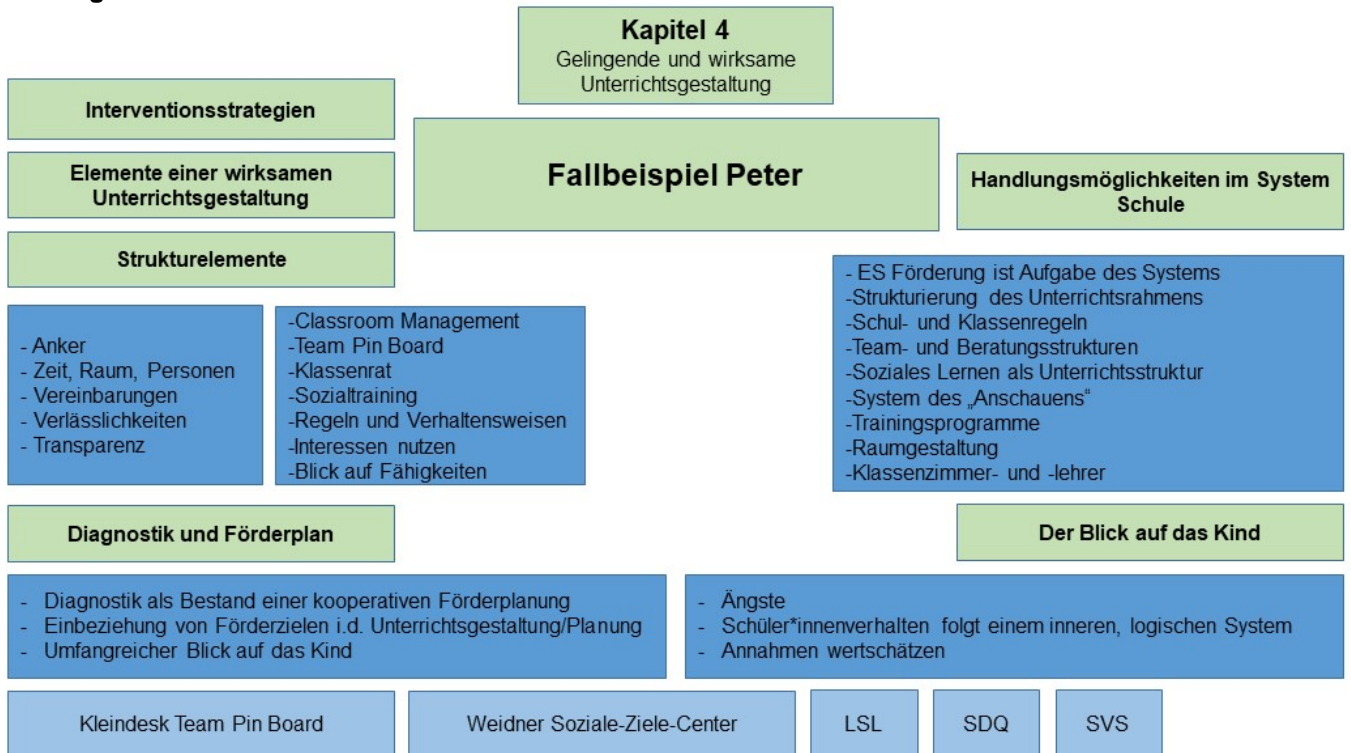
Kapitel 4
Gelingende und wirksame Unterrichtsgestaltung

Interventionsstrategien

Elemente einer wirksamen Unterrichtsgestaltung

Strukturelemente

Fallbeispiel Peter

Handlungsmöglichkeiten im System Schule

- ES Förderung ist Aufgabe des Systems
-Strukturierung des Unterrichtsrahmens
-Schul- und Klassenregeln
-Team- und Beratungsstrukturen
-Soziales Lernen als Unterrichtsstruktur
-System des „Anschauens"
-Trainingsprogramme
-Raumgestaltung
-Klassenzimmer- und -lehrer

- Anker
- Zeit, Raum, Personen
- Vereinbarungen
- Verlässlichkeiten
- Transparenz

-Classroom Management
-Team Pin Board
-Klassenrat
-Sozialtraining
-Regeln und Verhaltensweisen
-Interessen nutzen
-Blick auf Fähigkeiten

Diagnostik und Förderplan

Der Blick auf das Kind

- Diagnostik als Bestand einer kooperativen Förderplanung
- Einbeziehung von Förderzielen i.d. Unterrichtsgestaltung/Planung
- Umfangreicher Blick auf das Kind

- Ängste
- Schüler*innenverhalten folgt einem inneren, logischen System
- Annahmen wertschätzen

Kleindesk Team Pin Board

Weidner Soziale-Ziele-Center

LSL

SDQ

SVS